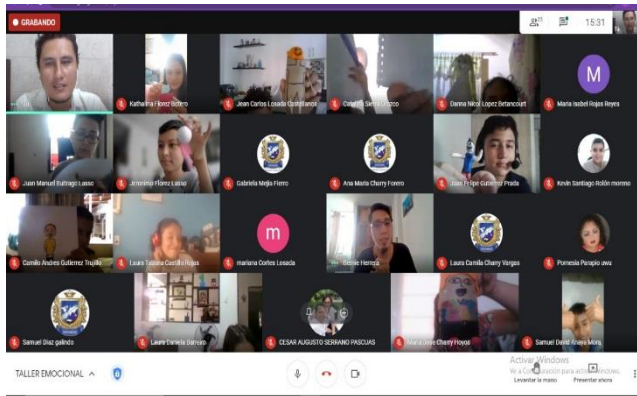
GRABANDO

15:31

Katharina Florez Botero
Jean Carlos Losada Castellanos
Carolina Serna Orozco
Danna Nicol Lopez Betancourt
M
Maria Isabel Rojas Reyes

Juan Manuel Buitrago Lasso
Jeronimo Florez Lasso
Gabriela Mejia Fierro
Ana Maria Charry Forero
Juan Felipe Gutierrez Prada
Kevin Santiago Rolón moreno

Camilo Andres Gutierrez Trujillo
Laura Tatiana Castillo Rojas
m
mariana Cortes Losada
Daniel Herrera
Laura Camila Charry Vargas
Pomesia Perapio uwa

Samuel Diaz galindo
Laura Daniela Barreiro
CESAR AUGUSTO SERRANO PASCUAS
Maria Jose Charry Hoyos
Samuel David Anaya Mora

TALLER EMOCIONAL

Activar Windows
Ve a Configuración para activar Windows.
Levantar la mano
Presentar ahora